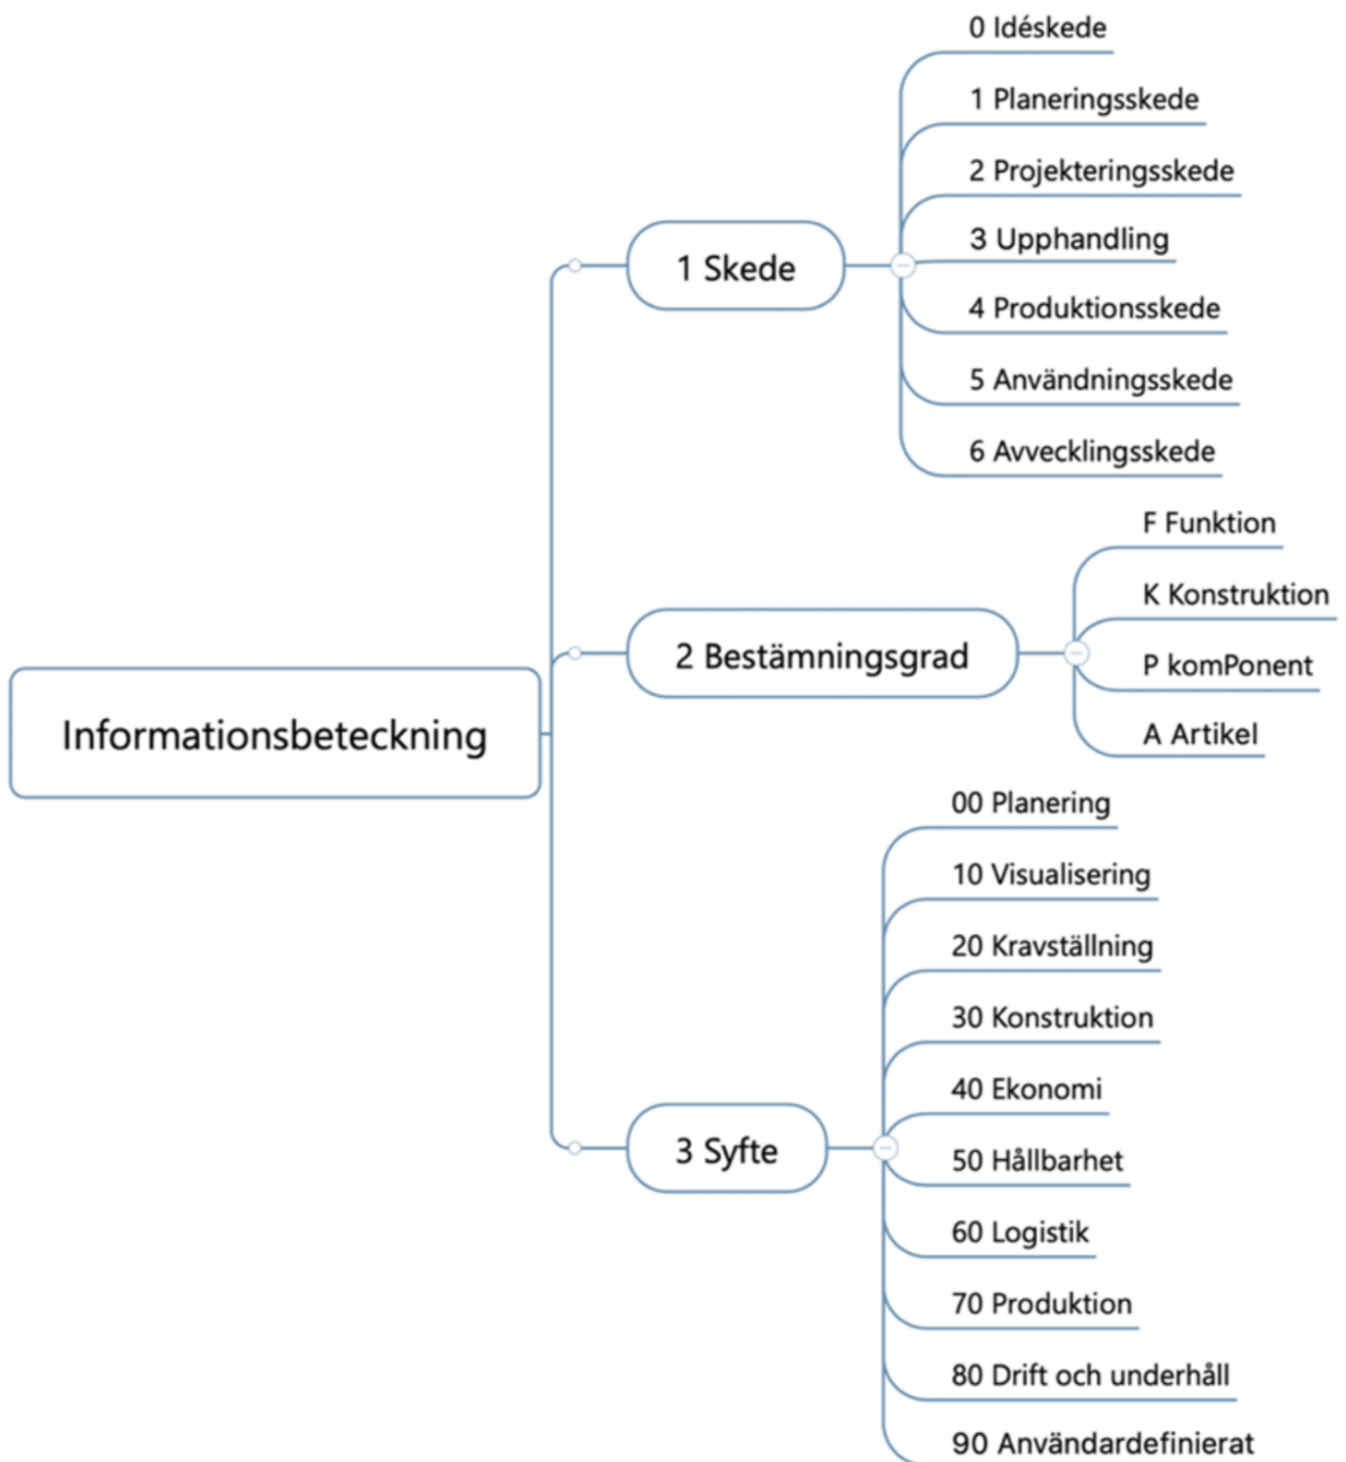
Informationsbeteckning

1 Skede

0 Idéskede
1 Planeringsskede
2 Projekteringsskede
3 Upphandling
4 Produktionsskede
5 Användningsskede
6 Avvecklingsskede

2 Bestämningsgrad

F Funktion
K Konstruktion
P komPonent
A Artikel

3 Syfte

00 Planering
10 Visualisering
20 Kravställning
30 Konstruktion
40 Ekonomi
50 Hållbarhet
60 Logistik
70 Produktion
80 Drift och underhåll
90 Användardefinierat